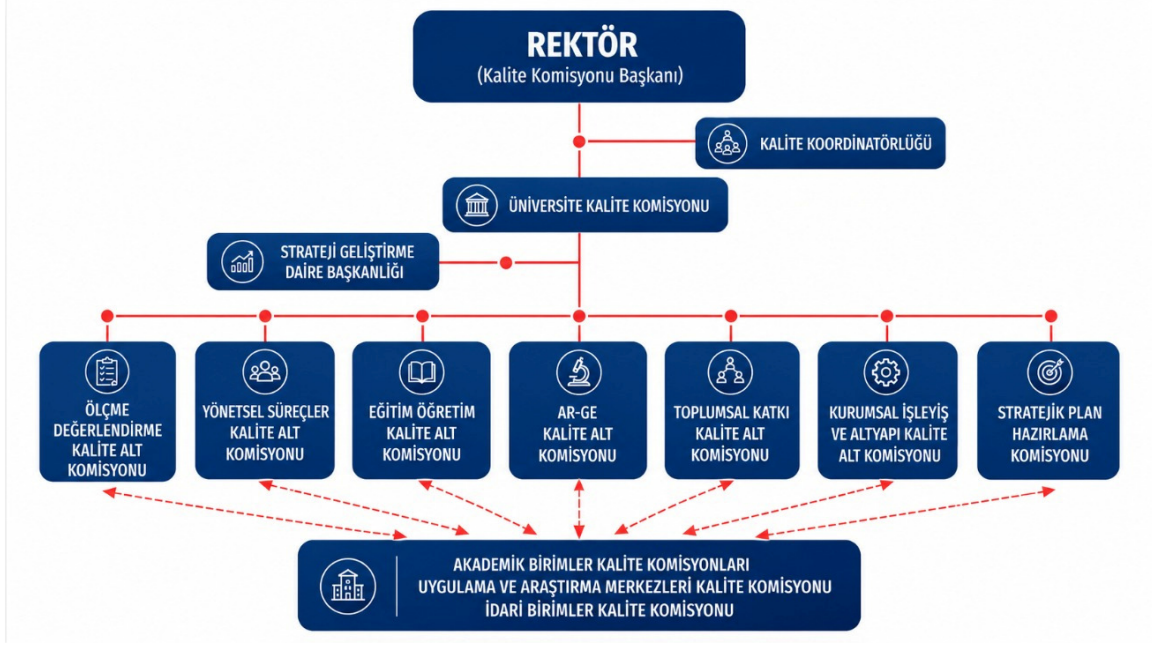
REKTÖR
(Kalite Komisyonu Başkanı)

KALİTE KOORDİNATÖRLÜĞÜ

ÜNİVERSİTE KALİTE KOMİSYONU

STRATEJİ GELİŞTİRME DAİRE BAŞKANLIĞI

ÖLÇME DEĞERLENDİRME KALİTE ALT KOMİSYONU

YÖNETSEL SÜREÇLER KALİTE ALT KOMİSYONU

EĞİTİM ÖĞRETİM KALİTE ALT KOMİSYONU

AR-GE KALİTE ALT KOMİSYONU

TOPLUMSAL KATKI KALİTE ALT KOMİSYONU

KURUMSAL İŞLEYİŞ VE ALTYAPI KALİTE ALT KOMİSYONU

STRATEJİK PLAN HAZIRLAMA KOMİSYONU

AKADEMİK BİRİMLER KALİTE KOMİSYONLARI
UYGULAMA VE ARAŞTIRMA MERKEZLERİ KALİTE KOMİSYONU
İDARİ BİRİMLER KALİTE KOMİSYONU